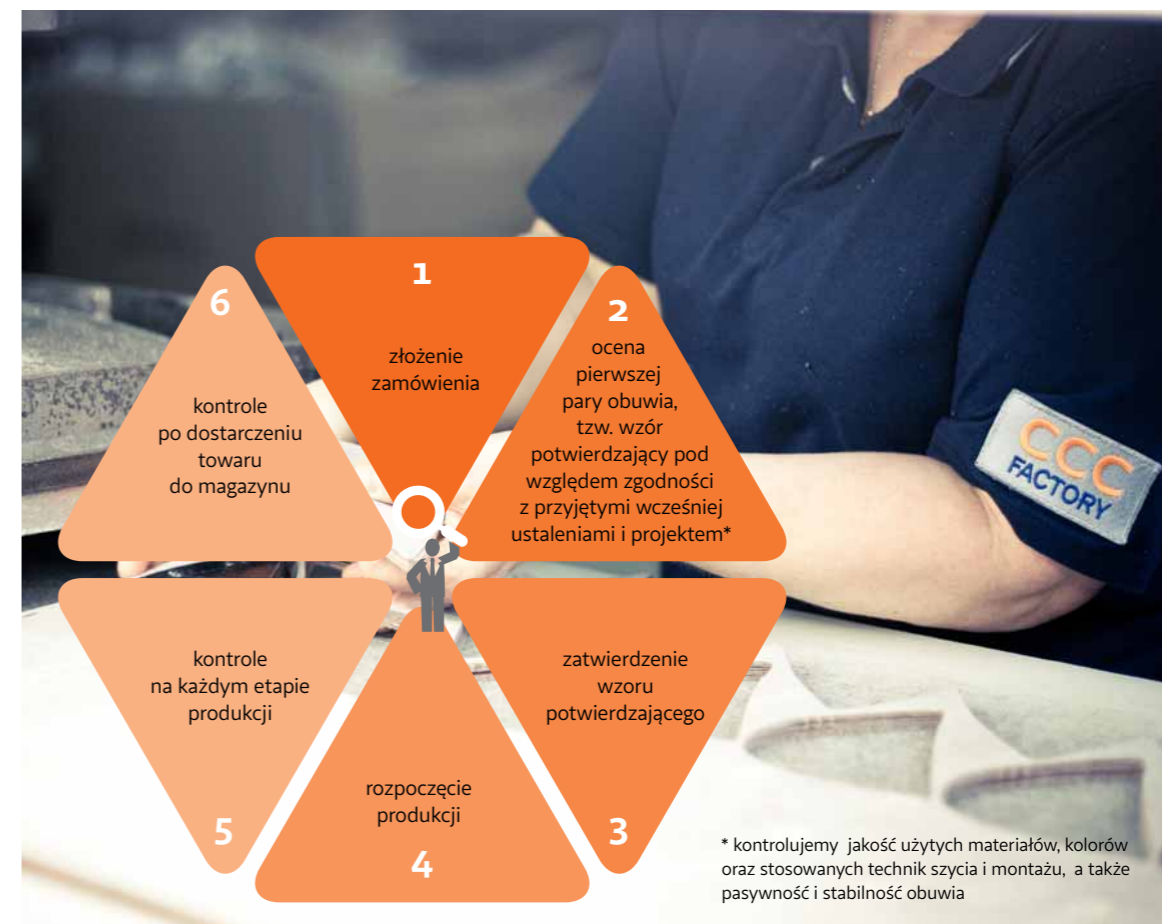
1

złożenie zamówienia

2

ocena pierwszej pary obuwia, tzw. wzór potwierdzający pod względem zgodności z przyjętymi wcześniej ustaleniami i projektem*

3

zatwierdzenie wzoru potwierdzającego

4

rozpoczęcie produkcji

5

kontrole na każdym etapie produkcji

6

kontrole po dostarczeniu towaru do magazynu

CCC FACTORY

* kontrolujemy jakość użytych materiałów, kolorów oraz stosowanych technik szycia i montażu, a także pasywność i stabilność obuwia